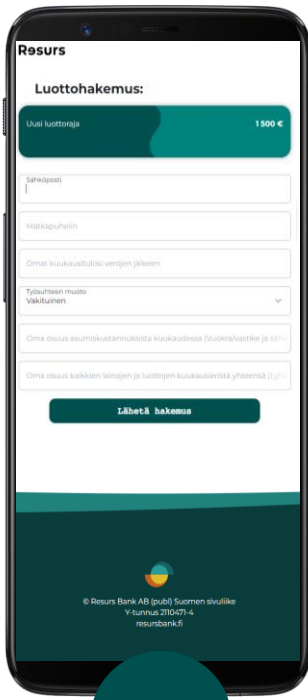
Resurs

Luottohakemus:

Uusi luottoraja

1 500 €

Sähköposti

Matkapuhelin

Omat kuukausitulosi verojen jälkeen

Työsuhteen muoto
Vakituinen

Oma osuus asumiskustannuksista kuukaudessa (Vuokra/vastike ja säh

Oma osuus kaikkien lainojen ja luottojen kuukausieristä yhteensä (Lyh

Lähetä hakemus

© Resurs Bank AB (publ) Suomen sivuliike
Y-tunnus 2110471-4
resursbank.fi